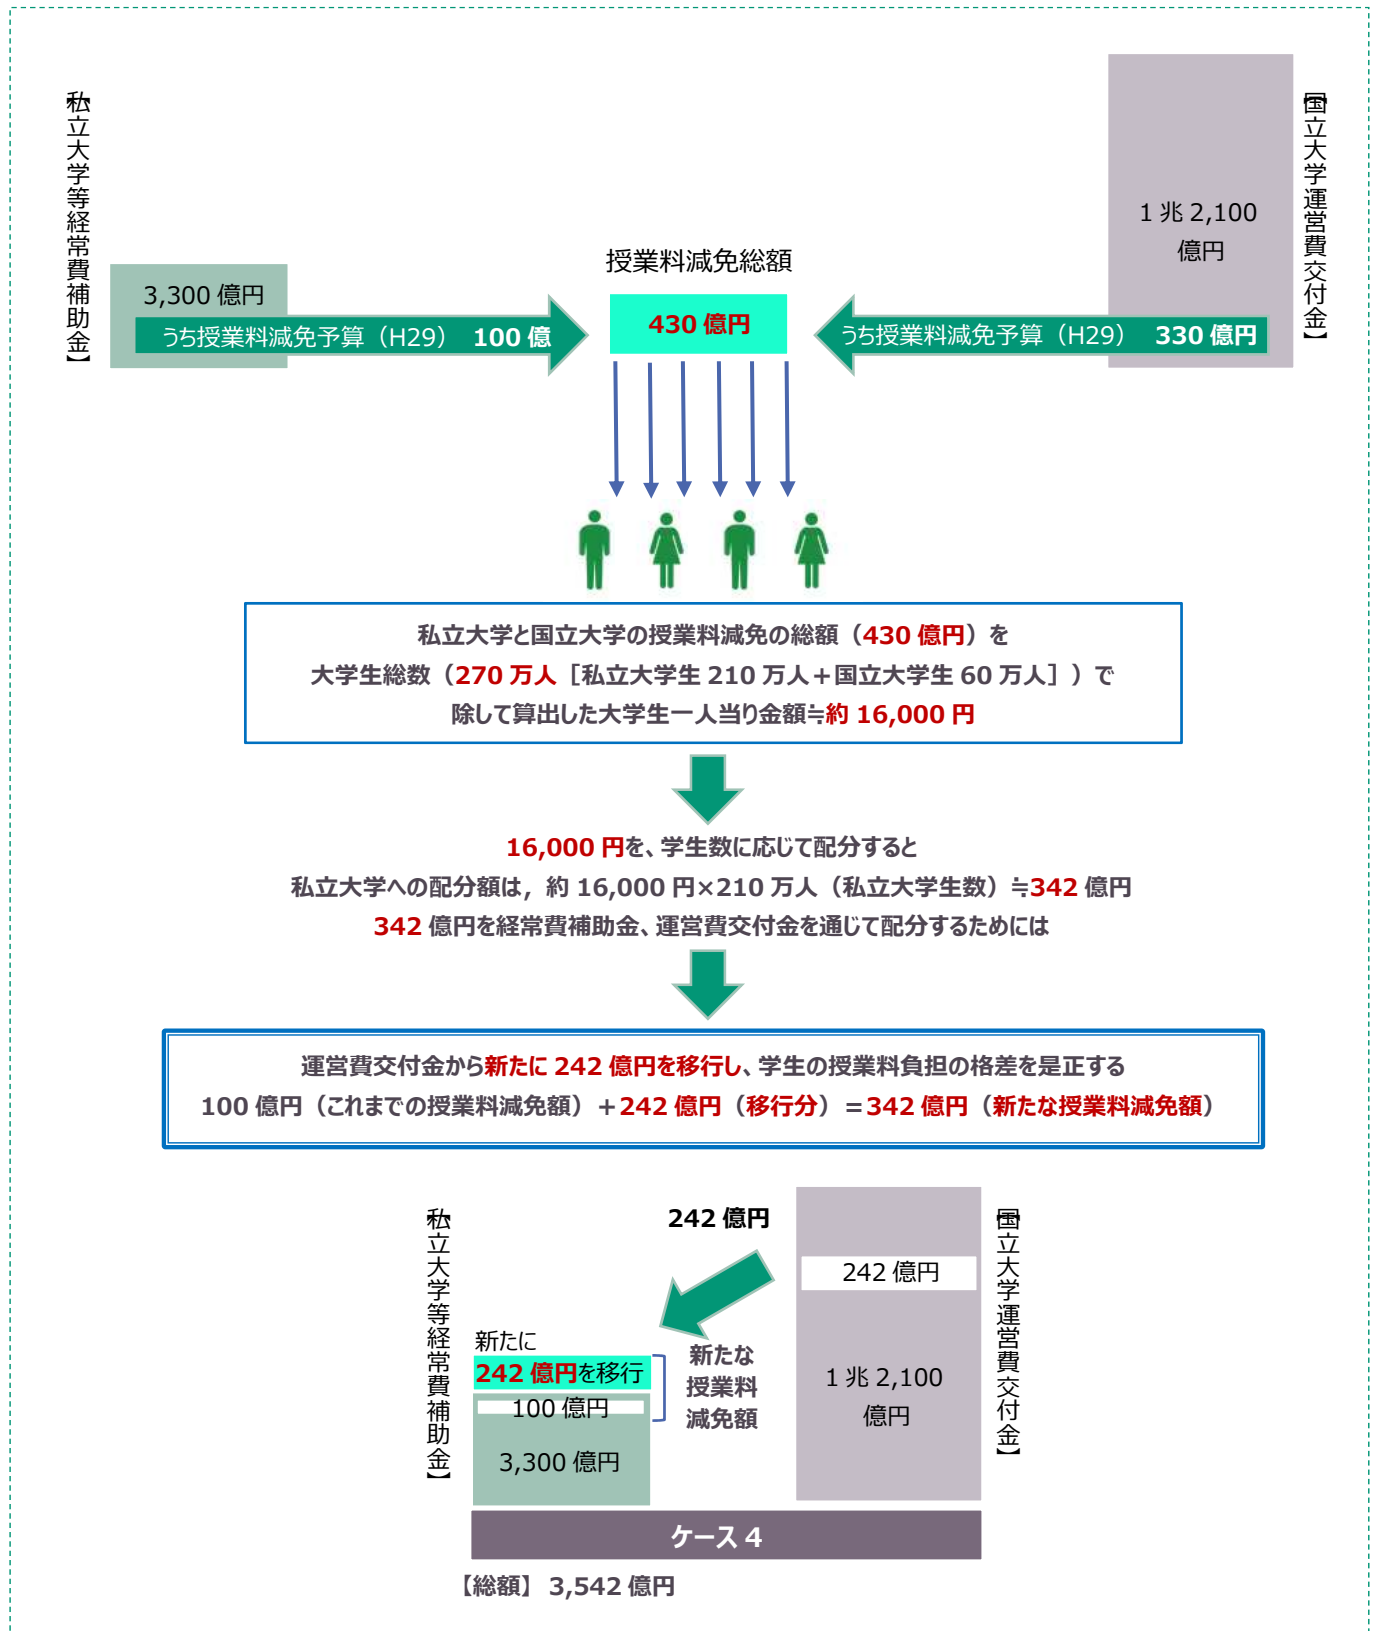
【私立大学等経常費補助金】

3,300 億円
うち授業料減免予算（H29） 100 億

授業料減免総額
430 億円

1 兆 2,100 億円
うち授業料減免予算（H29） 330 億円

【国立大学運営費交付金】

私立大学と国立大学の授業料減免の総額（430 億円）を
大学生総数（270 万人［私立大学生 210 万人＋国立大学生 60 万人］）で
除して算出した大学生一人当り金額≒約 16,000 円

16,000 円を、学生数に応じて配分すると
私立大学への配分額は，約 16,000 円×210 万人（私立大学生数）≒342 億円
342 億円を経常費補助金、運営費交付金を通じて配分するためには

運営費交付金から新たに 242 億円を移行し、学生の授業料負担の格差を是正する
100 億円（これまでの授業料減免額）＋242 億円（移行分）＝342 億円（新たな授業料減免額）

【私立大学等経常費補助金】

242 億円

新たに
242 億円を移行
100 億円
3,300 億円

新たな
授業料
減免額

242 億円
1 兆 2,100 億円

【国立大学運営費交付金】

ケース 4

【総額】 3,542 億円